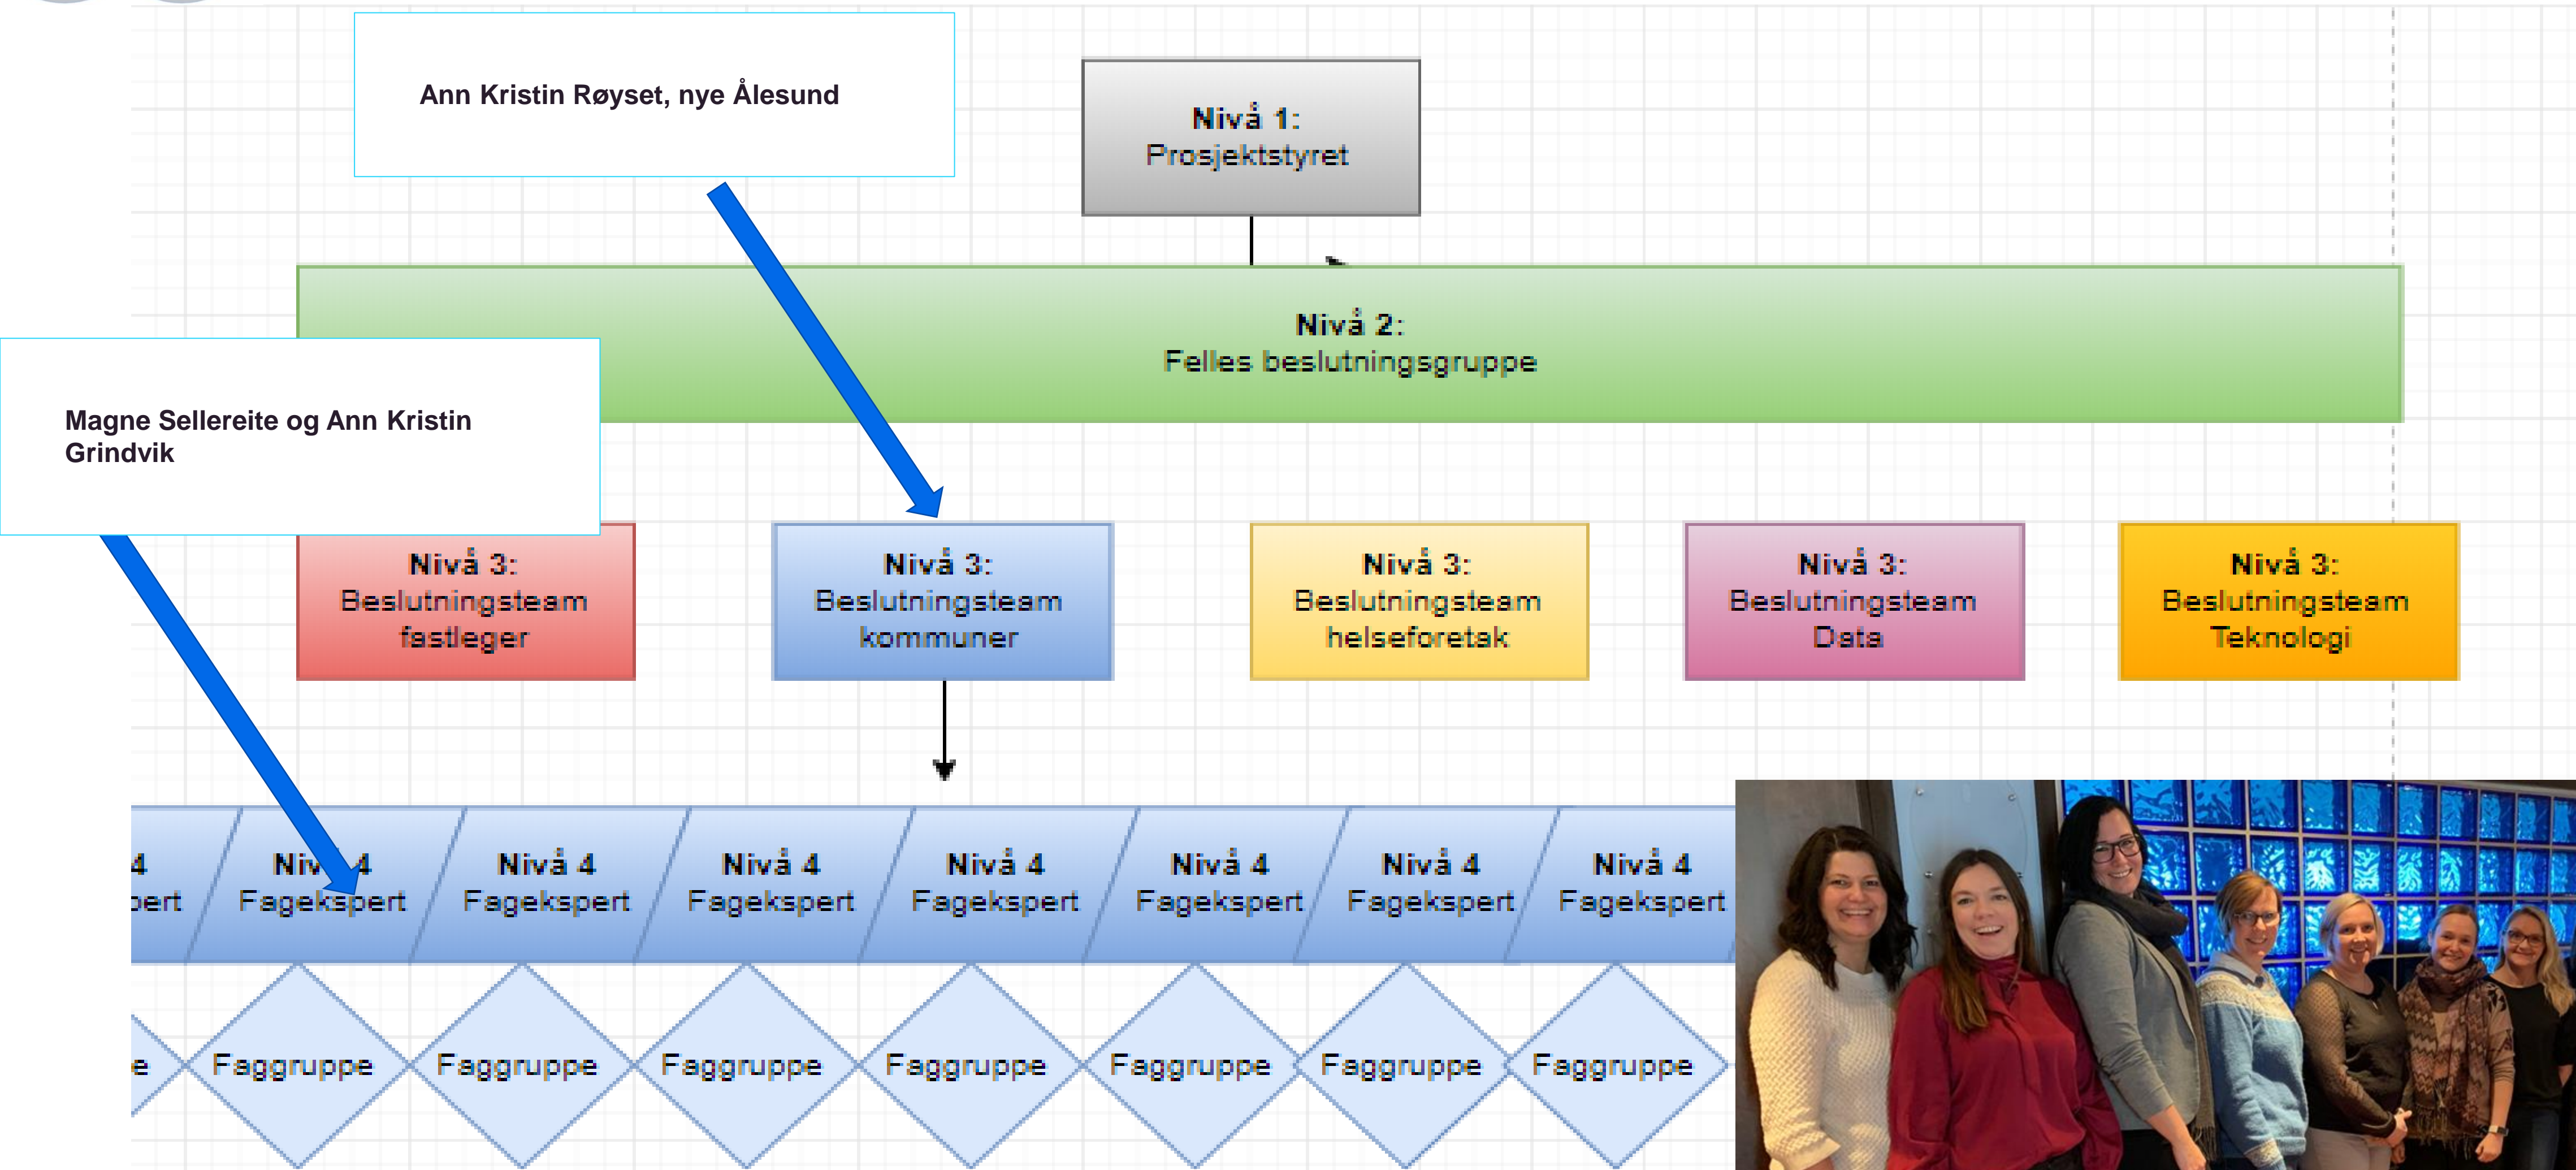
Ann Kristin Røyset, nye Ålesund

Nivå 1:
Prosjektstyret

Nivå 2:
Felles beslutningsgruppe

Magne Sellereite og Ann Kristin Grindvik

Nivå 3:
Beslutningsteam fastleger

Nivå 3:
Beslutningsteam kommuner

Nivå 3:
Beslutningsteam helseforetak

Nivå 3:
Beslutningsteam Data

Nivå 3:
Beslutningsteam Teknologi

4
pert

Niv 4
Fagekspert

Nivå 4
Fagekspert

Nivå 4
Fagekspert

Nivå 4
Fagekspert

Nivå 4
Fagekspert

Nivå 4
Fagekspert

Nivå 4
Fagekspert

e

Faggruppe

Faggruppe

Faggruppe

Faggruppe

Faggruppe

Faggruppe

Faggruppe